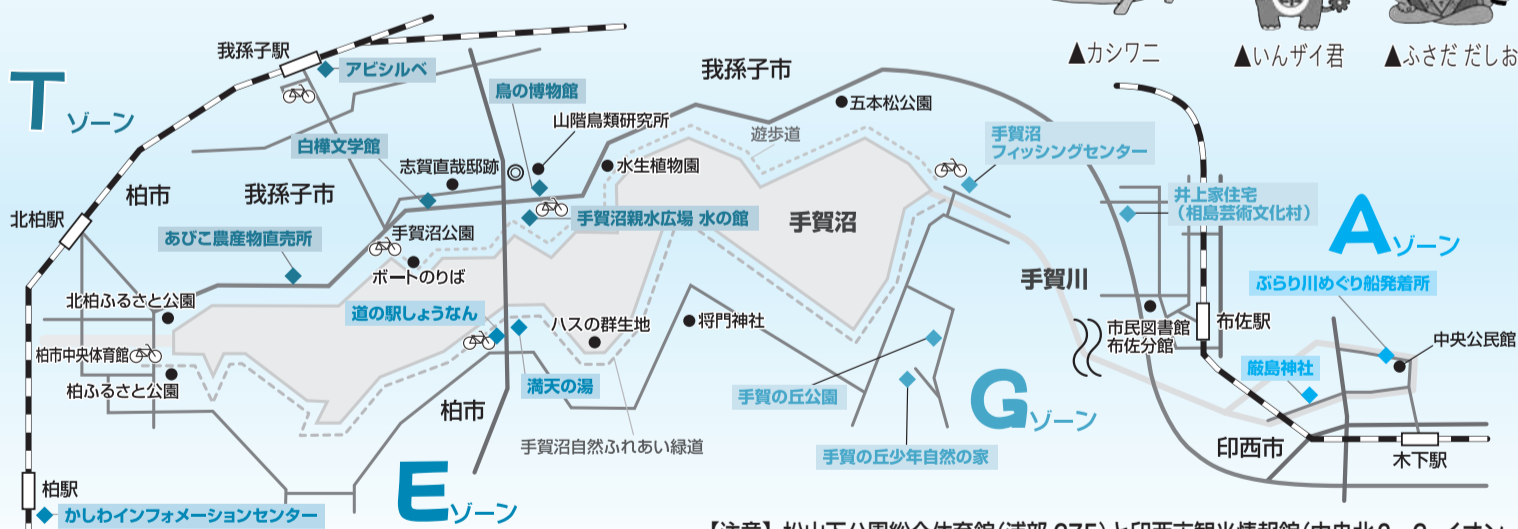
▲カシワニ ▲いんザイ君 ▲ふさだ だしお

我孫子駅
アビシルベ
Tゾーン
我孫子市
鳥の博物館
山階鳥類研究所
五本松公園
遊歩道
白樺文学館
志賀直哉邸跡
水生植物園
手賀沼 フィッシングセンター
北柏駅
柏市
我孫子市
手賀沼親水広場 水の館
手賀沼
井上家住宅 （相島芸術文化村）
Aゾーン
あびこ農産物直売所
手賀沼公園
ボートのりば
手賀川
ぶらり川めぐり船発着所
北柏ふるさと公園
道の駅しょうなん
ハスの群生地
将門神社
市民図書館 布佐分館
布佐駅
中央公民館
柏市中央体育館
厳島神社
柏ふるさと公園
満天の湯
手賀の丘公園
Gゾーン
柏市
印西市
手賀沼自然ふれあい緑道
手賀の丘少年自然の家
木下駅
柏駅
Eゾーン
かしわインフォメーションセンター
【注意】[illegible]